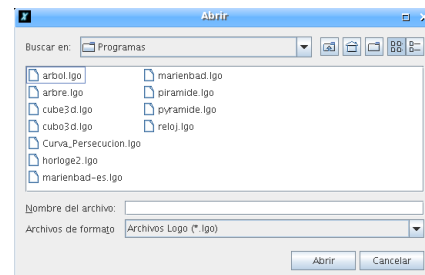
Abrir

Buscar en: Programas

arbol.lgo
arbre.lgo
cube3d.lgo
cubo3d.lgo
Curva_Persecucion.lgo
horloge2.lgo
marienbad-es.lgo
marienbad.lgo
piramide.lgo
pyramide.lgo
reloj.lgo

Nombre del archivo:
Archivos de formato: Archivos Logo (*.lgo)

Abrir
Cancelar